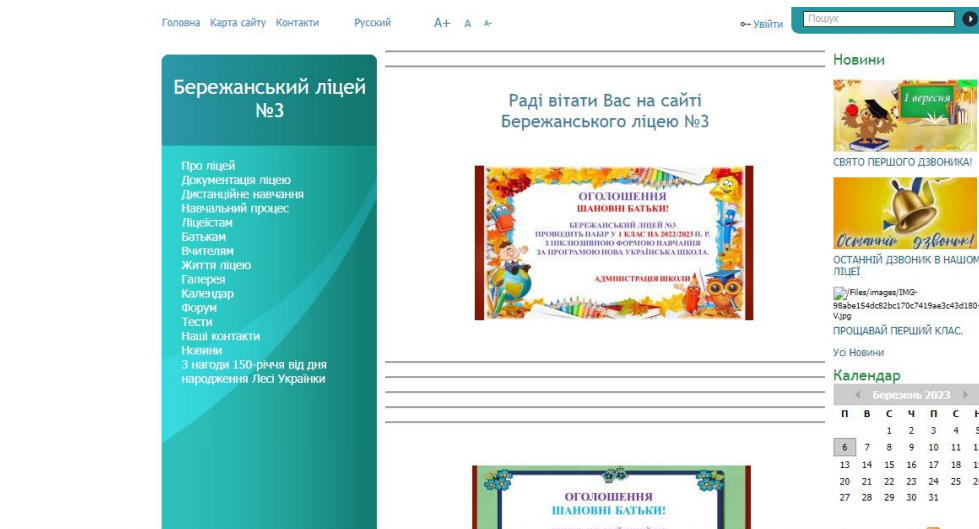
Головна Карта сайту Контакти Русский A+ A A- Увійти Пошук

Бережанський ліцей №3

Про ліцей
Документація ліцею
Дистанційне навчання
Навчальний процес
Ліцеїстам
Батькам
Вчителям
Життя ліцею
Галерея
Календар
Форум
Тести
Наші контакти
Новини
З нагоди 150-річчя від дня народження Лесі Українки

Раді вітати Вас на сайті Бережанського ліцею №3

ОГОЛОШЕННЯ
ШАНОВНІ БАТЬКИ!
БЕРЕЖАНСЬКИЙ ЛІЦЕЙ №3 ПРОВОДИТЬ НАБІР У 1 КЛАС НА 2022/2023 Н. Р. З ІНКЛЮЗИВНОЮ ФОРМОЮ НАВЧАННЯ ЗА ПРОГРАМОЮ НОВА УКРАЇНСЬКА ШКОЛА.
АДМІНІСТРАЦІЯ ШКОЛИ

ОГОЛОШЕННЯ
ШАНОВНІ БАТЬКИ!

Новини
1 вересня
СВЯТО ПЕРШОГО ДЗВОНИКА!
Останній дзвоник!
ОСТАННІЙ ДЗВОНИК В НАШОМ ЛІЦЕЇ
/Files/images/IMG-98abe154dc82bc170c7419ae3c43d180-V.jpg
ПРОЩАВАЙ ПЕРШИЙ КЛАС.
Усі Новини

Календар
Березень 2023

| П | В | С | Ч | П | С | Н |
|---|---|---|---|---|---|---|
| | | 1 | 2 | 3 | 4 | 5 |
| 6 | 7 | 8 | 9 | 10 | 11 | 12 |
| 13 | 14 | 15 | 16 | 17 | 18 | 19 |
| 20 | 21 | 22 | 23 | 24 | 25 | 26 |
| 27 | 28 | 29 | 30 | 31 | | |